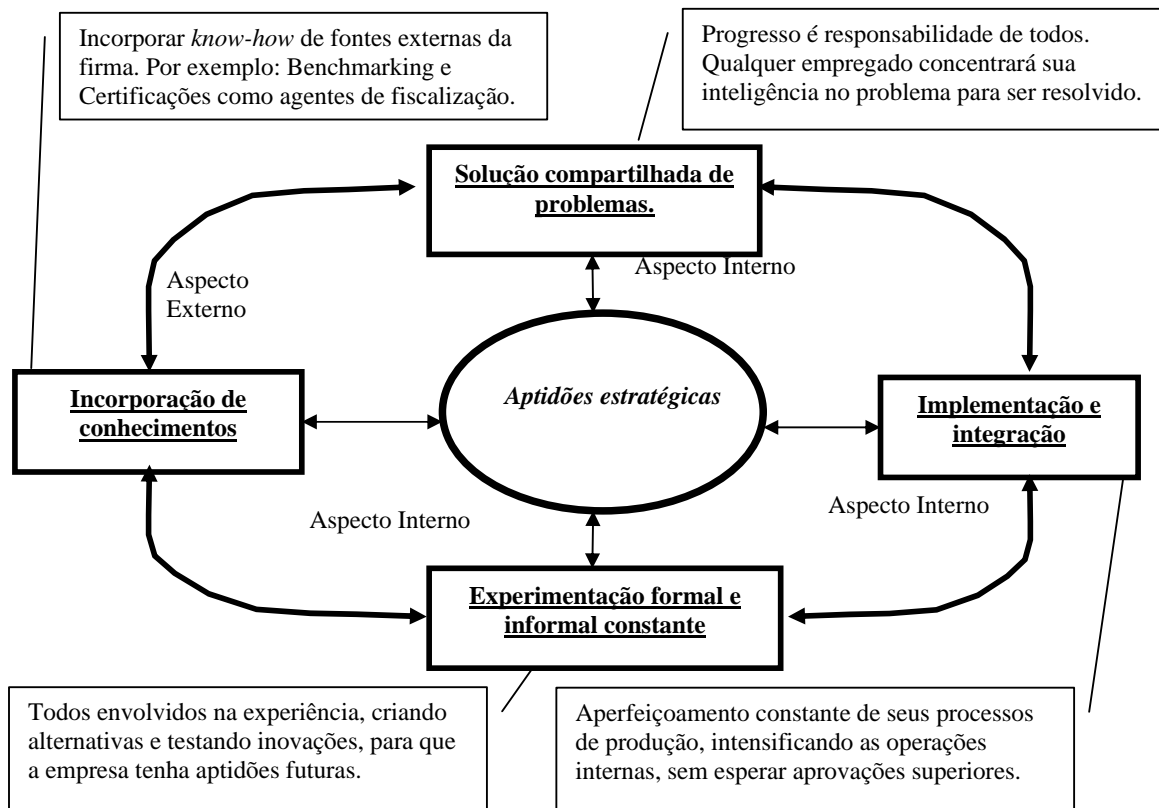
Incorporar *know-how* de fontes externas da firma. Por exemplo: Benchmarking e Certificações como agentes de fiscalização.

Progresso é responsabilidade de todos. Qualquer empregado concentrará sua inteligência no problema para ser resolvido.

**Solução compartilhada de problemas.**

Aspecto Externo

Aspecto Interno

**Incorporação de conhecimentos**

*Aptidões estratégicas*

**Implementação e integração**

Aspecto Interno

Aspecto Interno

**Experimentação formal e informal constante**

Todos envolvidos na experiência, criando alternativas e testando inovações, para que a empresa tenha aptidões futuras.

Aperfeiçoamento constante de seus processos de produção, intensificando as operações internas, sem esperar aprovações superiores.